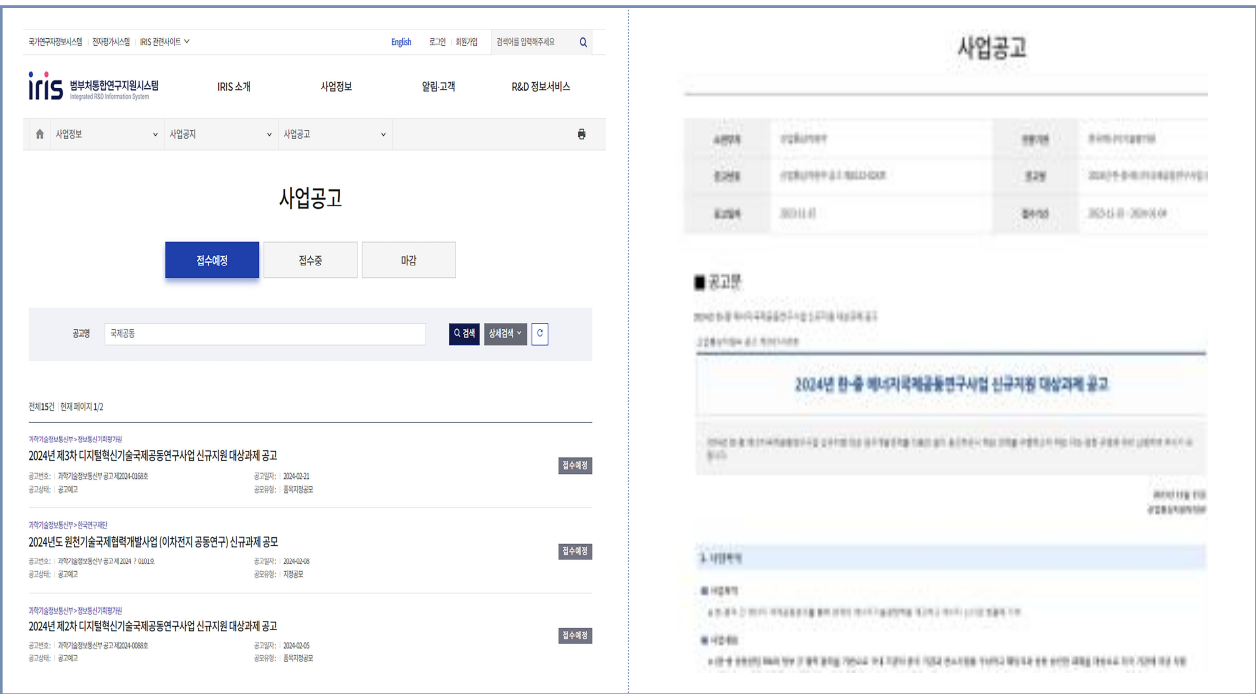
국가연구자정보시스템 | 전자평가시스템 | IRIS 관련사이트

English 로그인 회원가입 검색어를 입력해주세요

iris 범부처통합연구지원시스템 Integrated R&D Information System

IRIS 소개 사업정보 알림·고객 R&D 정보서비스

사업정보 사업공지 사업공고

사업공고

접수예정 접수중 마감

공고명 국제공동

검색 상세검색

전체15건 | 현재 페이지 1/2

과학기술정보통신부 > 정보통신기획평가원
2024년 제3차 디지털혁신기술국제공동연구사업 신규지원 대상과제 공고
공고번호 : 과학기술정보통신부 공고 제2024-0168호 공고일자 : 2024-02-21
공고상태 : 공고예고 공모유형 : 품목지정공모
접수예정

과학기술정보통신부 > 한국연구재단
2024년도 원천기술국제협력개발사업 (이차전지 공동연구) 신규과제 공모
공고번호 : 과학기술정보통신부 공고 제2024 - 0101호 공고일자 : 2024-02-08
공고상태 : 공고예고 공모유형 : 지정공모
접수예정

과학기술정보통신부 > 정보통신기획평가원
2024년 제2차 디지털혁신기술국제공동연구사업 신규지원 대상과제 공고
공고번호 : 과학기술정보통신부 공고 제2024-0088호 공고일자 : 2024-02-05
공고상태 : 공고예고 공모유형 : 품목지정공모
접수예정

사업공고

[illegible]

■ 공고문

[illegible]

2024년 한-중 에너지국제공동연구사업 신규지원 대상과제 공고

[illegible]

1. 사업목적

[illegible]